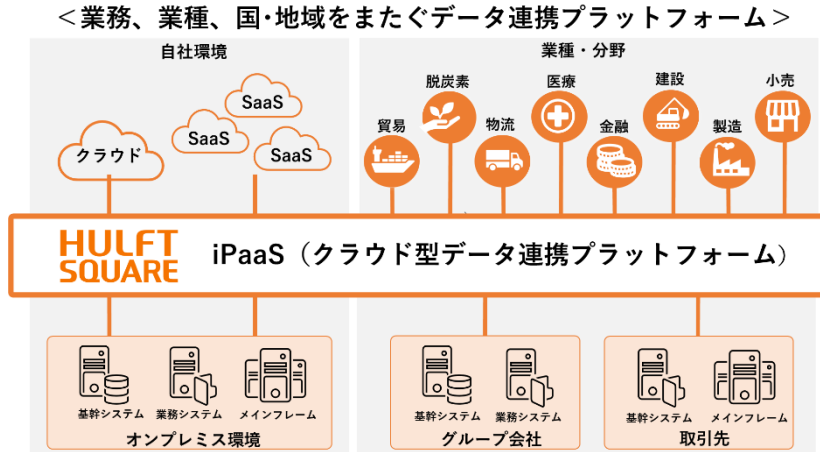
＜業務、業種、国･地域をまたぐデータ連携プラットフォーム＞

自社環境

クラウド

SaaS

SaaS

SaaS

業種・分野

貿易

脱炭素

物流

医療

金融

建設

製造

小売

HULFT SQUARE

iPaaS（クラウド型データ連携プラットフォーム）

基幹システム

業務システム

メインフレーム

オンプレミス環境

基幹システム

業務システム

グループ会社

基幹システム

メインフレーム

取引先